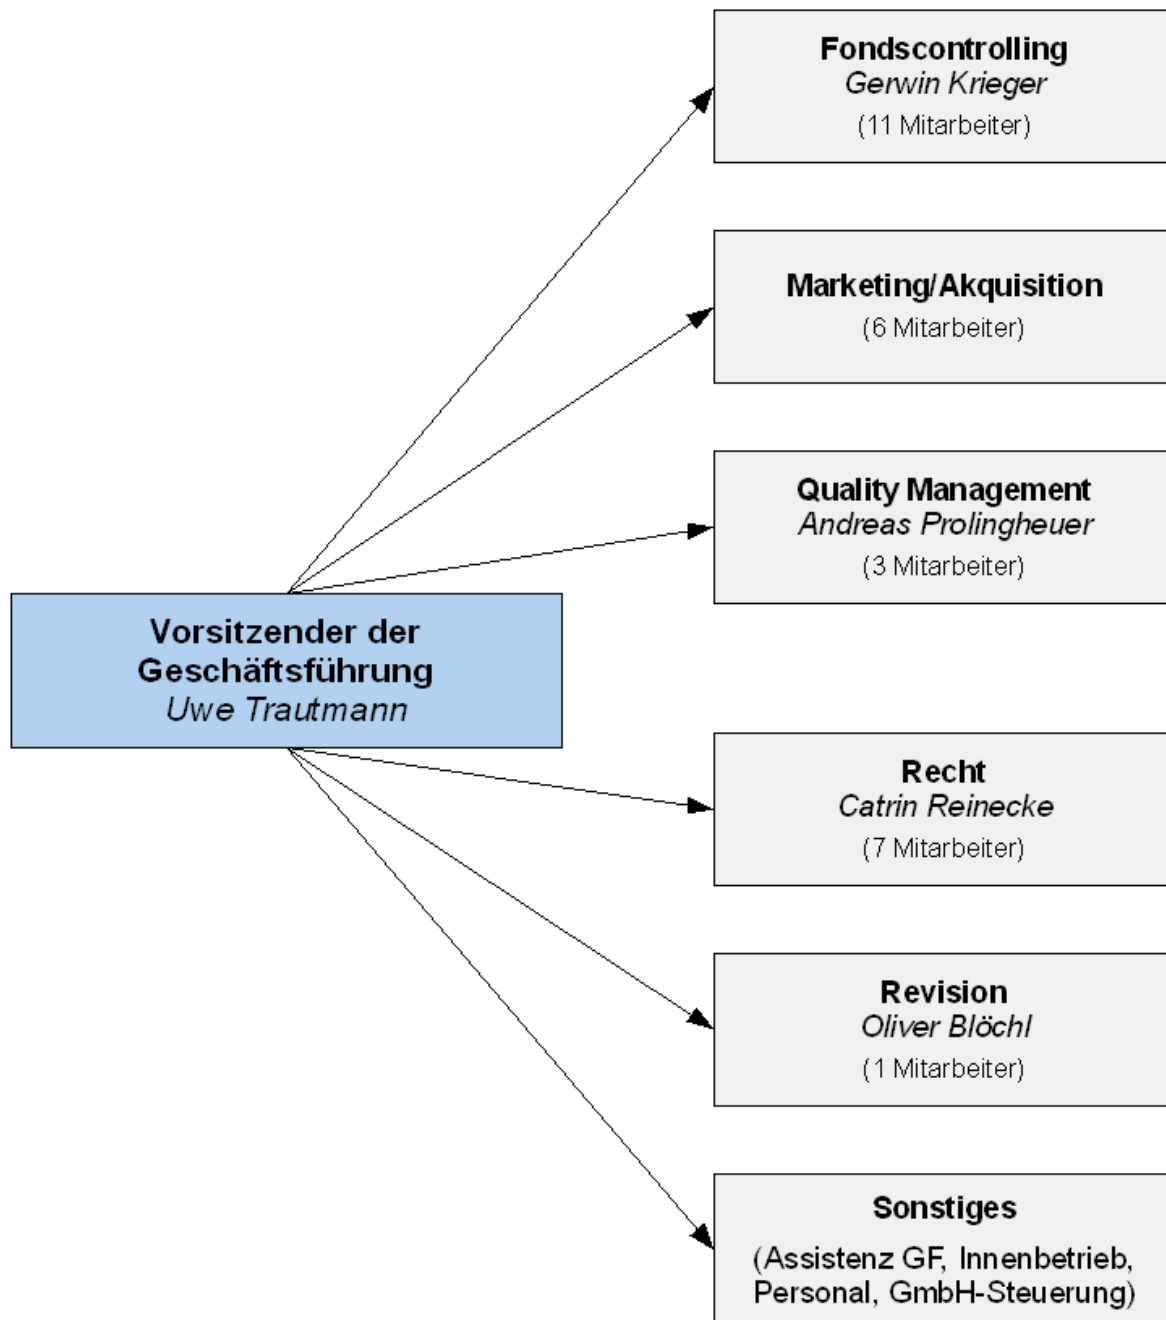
Vorsitzender der Geschäftsführung
Uwe Trautmann

Fondscontrolling
Gerwin Krieger
(11 Mitarbeiter)

Marketing/Akquisition
(6 Mitarbeiter)

Quality Management
Andreas Prolingheuer
(3 Mitarbeiter)

Recht
Catrin Reinecke
(7 Mitarbeiter)

Revision
Oliver Blöchl
(1 Mitarbeiter)

Sonstiges
(Assistenz GF, Innenbetrieb, Personal, GmbH-Steuerung)